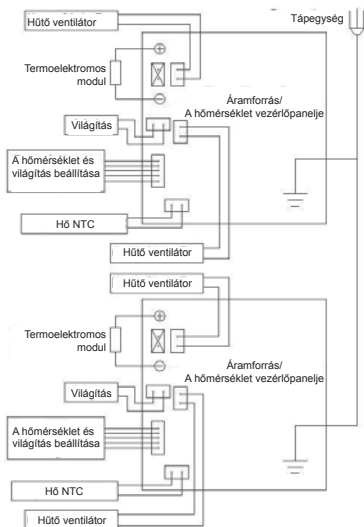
Hűtő ventilátor

Tápegység

Termoelektromos modul

Áramforrás/
A hőmérséklet vezérlőpanelje

Világítás

A hőmérséklet és világítás beállítása

Hő NTC

Hűtő ventilátor

Hűtő ventilátor

Termoelektromos modul

Áramforrás/
A hőmérséklet vezérlőpanelje

Világítás

A hőmérséklet és világítás beállítása

Hő NTC

Hűtő ventilátor